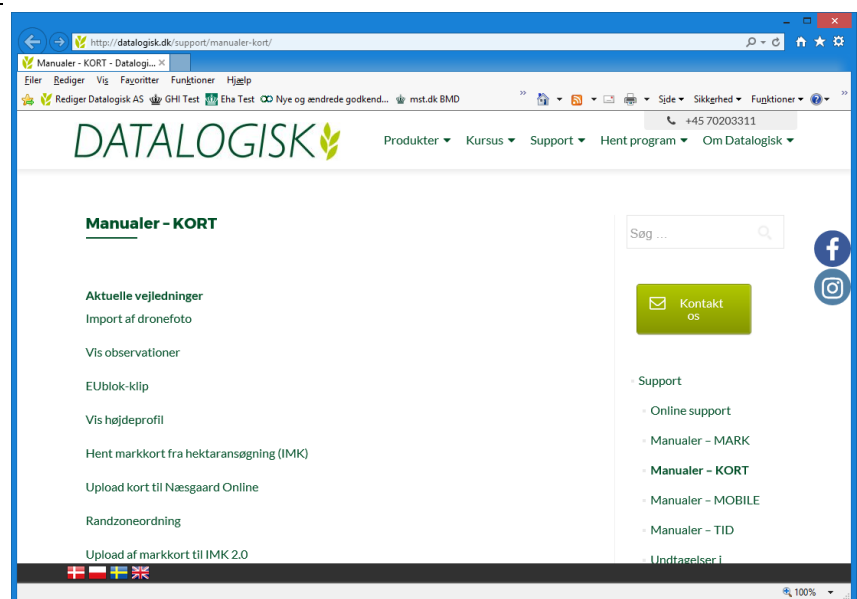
http://datalogisk.dk/support/manualer-kort/

Manualer - KORT - Datalogi... ×

Filer Rediger Vis Favoritter Funktioner Hjælp

Rediger Datalogisk AS GHI Test Eha Test Nye og ændrede godkend... mst.dk BMD

Side ▾ Sikkerhed ▾ Funktioner ▾

+45 70203311

DATALOGISK

Produkter ▾ Kursus ▾ Support ▾ Hent program ▾ Om Datalogisk ▾

Manualer - KORT

Aktuelle vejledninger

Import af dronefoto

Vis observationer

EUblok-klip

Vis højdeprofil

Hent markkort fra hektaransøgning (IMK)

Upload kort til Næsgaard Online

Randzoneordning

Upload af markkort til IMK 2.0

Søg ...

Kontakt os

Support

Online support

Manualer – MARK

Manualer – KORT

Manualer – MOBILE

Manualer – TID

Undtagelser i

100%